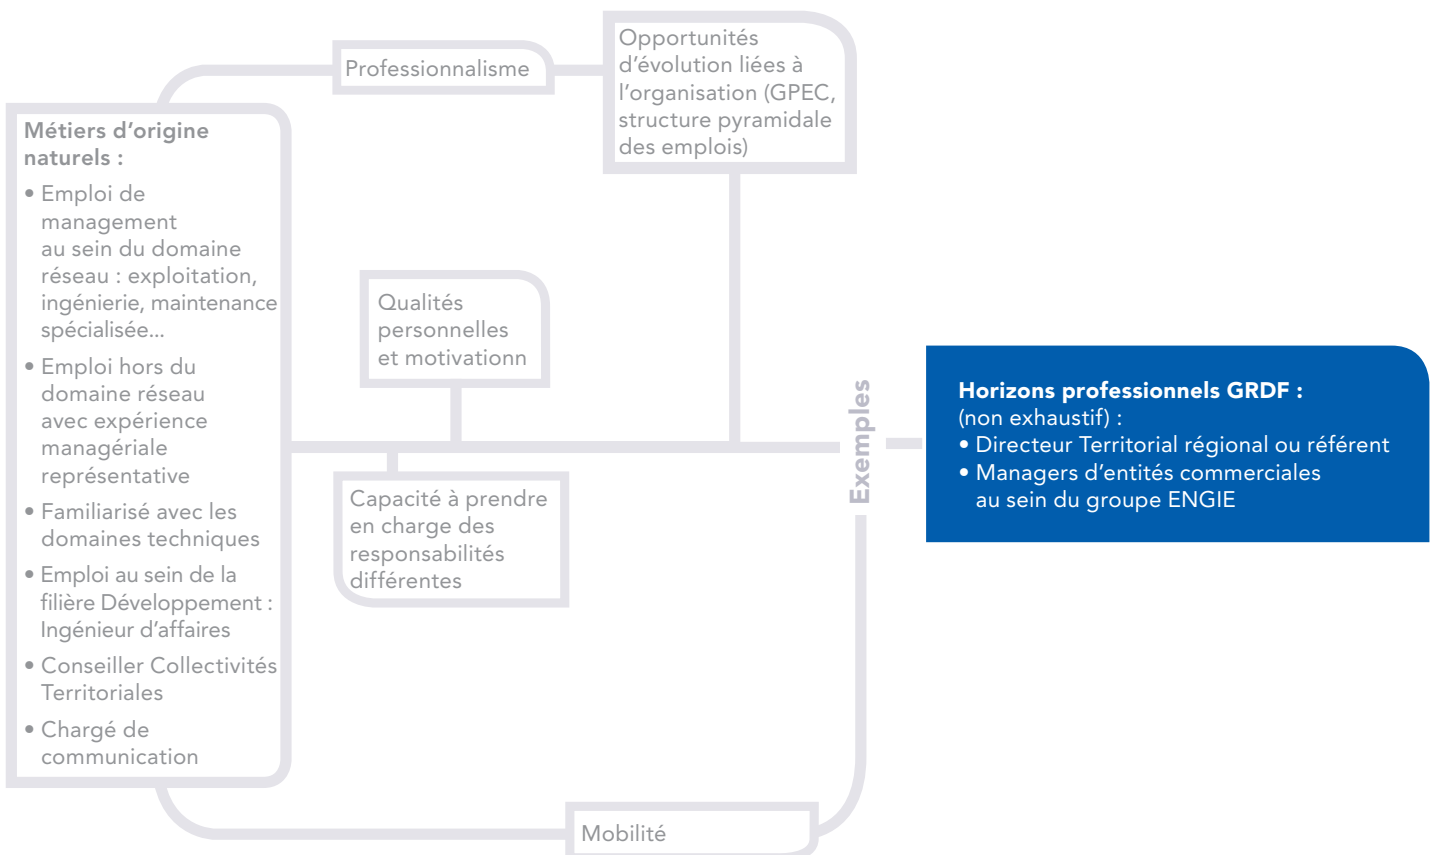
Professionnalisme

Opportunités d'évolution liées à l'organisation (GPEC, structure pyramidale des emplois)

Métiers d'origine naturels :
• Emploi de management au sein du domaine réseau : exploitation, ingénierie, maintenance spécialisée...
• Emploi hors du domaine réseau avec expérience managériale représentative
• Familiarisé avec les domaines techniques
• Emploi au sein de la filière Développement : Ingénieur d'affaires
• Conseiller Collectivités Territoriales
• Chargé de communication

Qualités personnelles et motivationn

Capacité à prendre en charge des responsabilités différentes

Exemples

Horizons professionnels GRDF :
(non exhaustif) :
• Directeur Territorial régional ou référent
• Managers d'entités commerciales au sein du groupe ENGIE

Mobilité